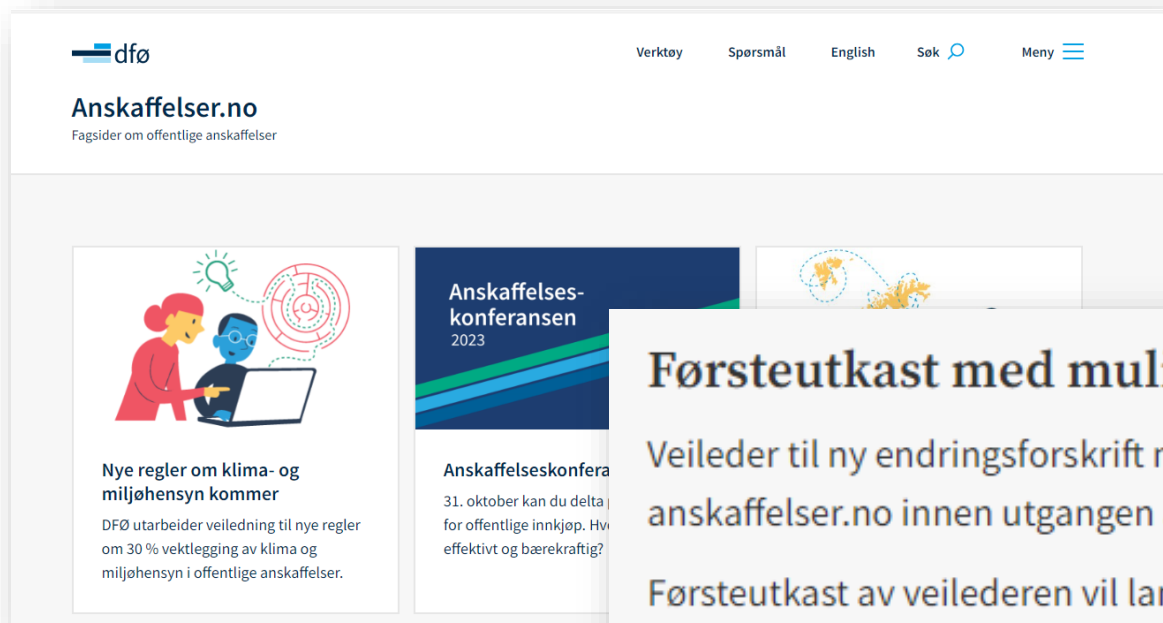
dfø

Verktøy Spørsmål English Søk Meny

Anskaffelser.no

Fagsider om offentlige anskaffelser

Nye regler om klima- og miljøhensyn kommer

DFØ utarbeider veiledning til nye regler om 30 % vektlegging av klima og miljøhensyn i offentlige anskaffelser.

Anskaffelses-konferansen 2023

Anskaffelseskonfera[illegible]

31. oktober kan du delta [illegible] for offentlige innkjøp. Hv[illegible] effektivt og bærekraftig?

Førsteutkast med mul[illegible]

Veileder til ny endringsforskrift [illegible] anskaffelser.no innen utgangen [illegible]

Førsteutkast av veilederen vil la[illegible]